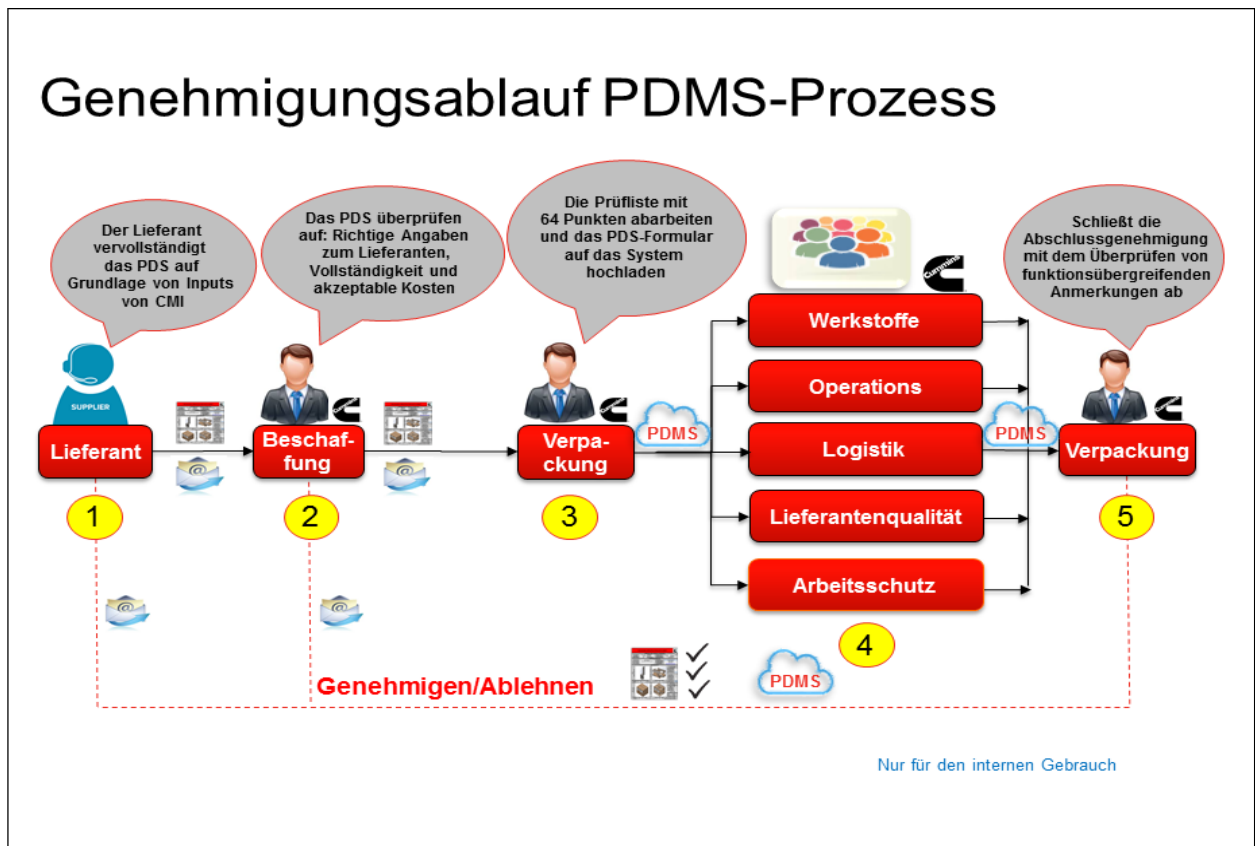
Genehmigungsablauf PDMS-Prozess

Der Lieferant vervollständigt das PDS auf Grundlage von Inputs von CMI

Das PDS überprüfen auf: Richtige Angaben zum Lieferanten, Vollständigkeit und akzeptable Kosten

Die Prüfliste mit 64 Punkten abarbeiten und das PDS-Formular auf das System hochladen

Schließt die Abschlussgenehmigung mit dem Überprüfen von funktionsübergreifenden Anmerkungen ab

SUPPLIER

Lieferant

Beschaffung

Verpackung

PDMS

Werkstoffe

Operations

Logistik

Lieferantenqualität

Arbeitsschutz

PDMS

Verpackung

Cummins

1

2

3

4

5

Genehmigen/Ablehnen

PDMS

Nur für den internen Gebrauch